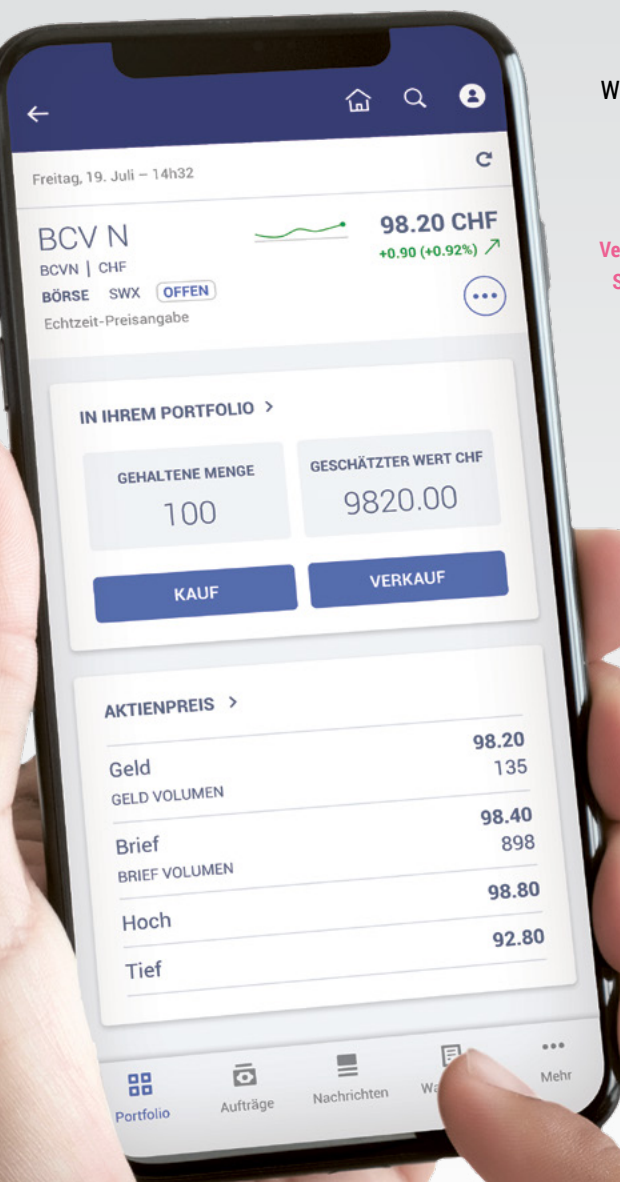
W

Ve
S

Freitag, 19. Juli – 14h32

BCV N
BCVN | CHF
BÖRSE SWX OFFEN
Echtzeit-Preisangabe

98.20 CHF
+0.90 (+0.92%)

IN IHREM PORTFOLIO >

GEHALTENE MENGE
100

GESCHÄTZTER WERT CHF
9820.00

KAUF

VERKAUF

AKTIENPREIS >

| | |
|---|---|
| Geld | 98.20 |
| GELD VOLUMEN | 135 |
| Brief | 98.40 |
| BRIEF VOLUMEN | 898 |
| Hoch | 98.80 |
| Tief | 92.80 |

Portfolio
Aufträge
Nachrichten
Wa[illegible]
Mehr